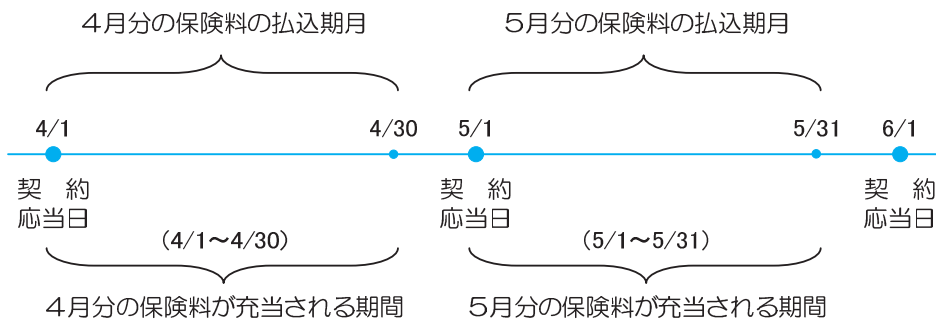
4月分の保険料の払込期月

5月分の保険料の払込期月

4/1

4/30

5/1

5/31

6/1

契　約
応当日

契　約
応当日

契　約
応当日

（4/1～4/30）

（5/1～5/31）

4月分の保険料が充当される期間

5月分の保険料が充当される期間